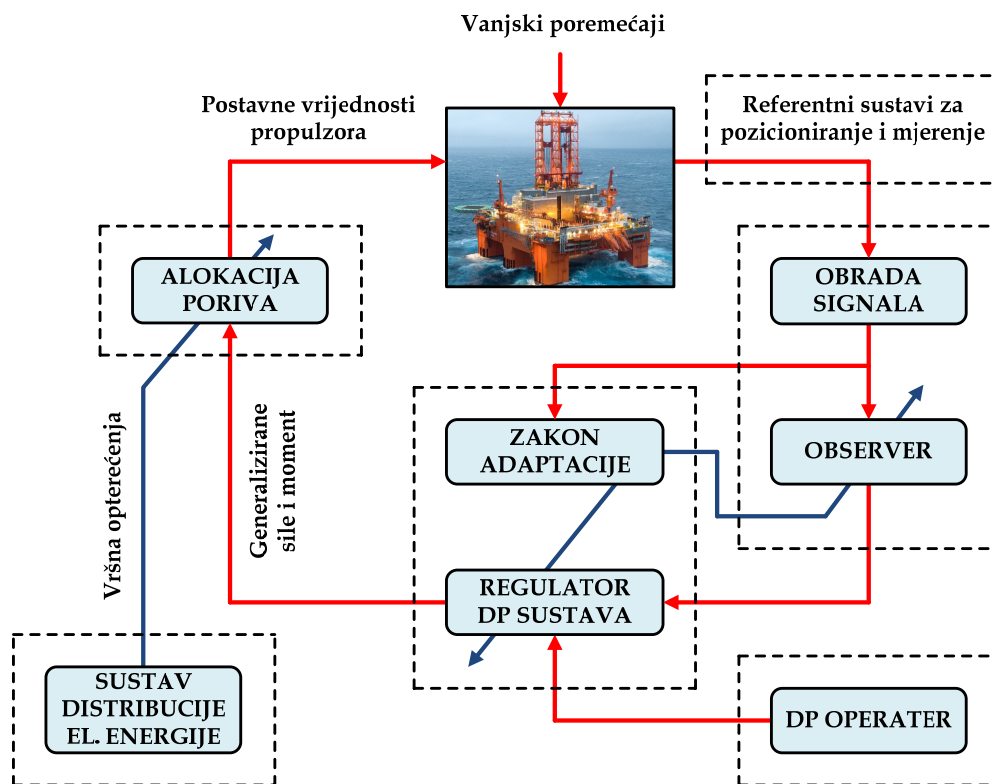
Vanjski poremećaji

Postavne vrijednosti propulzora

Referentni sustavi za pozicioniranje i mjerenje

ALOKACIJA PORIVA

OBRADA SIGNALA

ZAKON ADAPTACIJE

OBSERVER

Generalizirane sile i moment

Vršna opterećenja

REGULATOR DP SUSTAVA

SUSTAV DISTRIBUCIJE EL. ENERGIJE

DP OPERATER